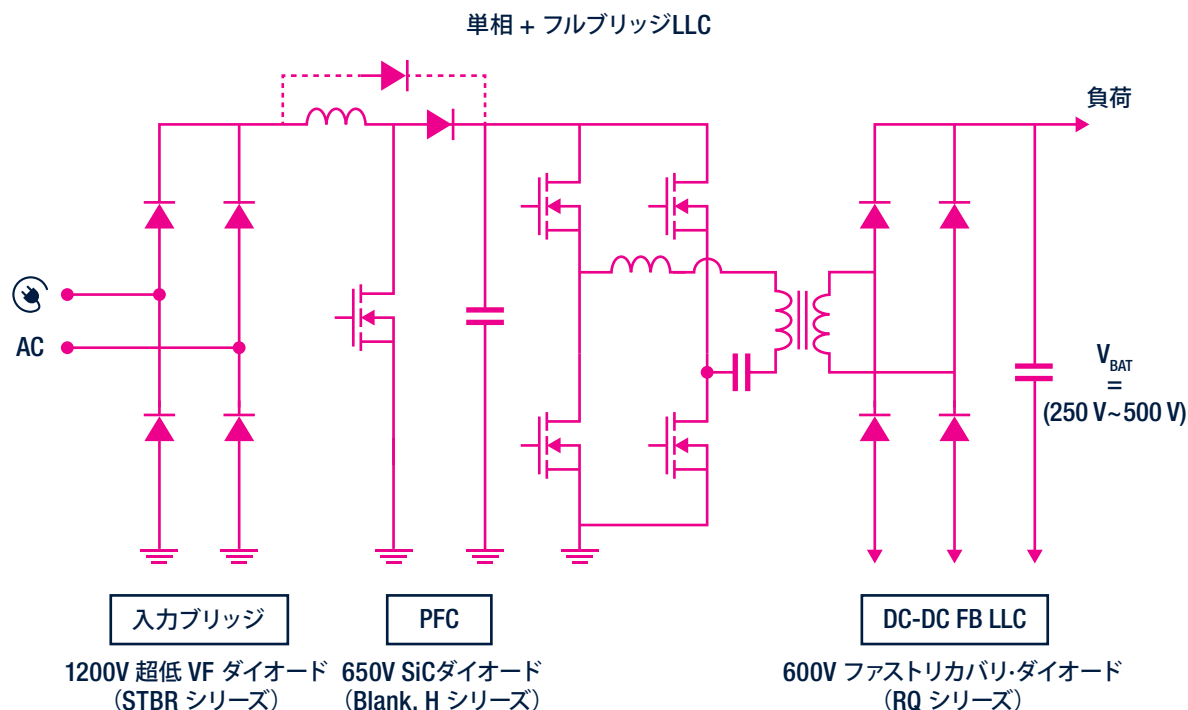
単相 + フルブリッジLLC

負荷

AC

$V_{BAT}$
=
(250 V~500 V)

入力ブリッジ

PFC

DC-DC FB LLC

1200V 超低 VF ダイオード
（STBR シリーズ）

650V SiCダイオード
（Blank. H シリーズ）

600V ファストリカバリ·ダイオード
（RQ シリーズ）